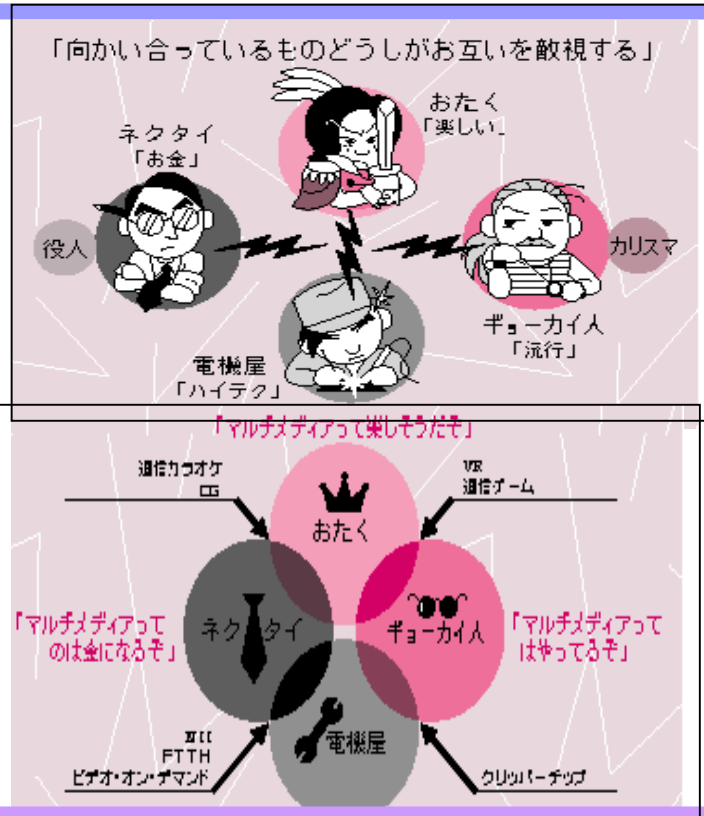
「向かい合っているものどうしがお互いを敵視する」

おたく
「楽しい」

ネクタイ
「お金」

役人

カリスマ

ギョーカイ人
「流行」

電機屋
「ハイテク」

「マルチメディアって楽しそうだぞ」

通信カラオケ
CG

VR
通信ゲーム

おたく

「マルチメディアってのは金になるぞ」

ネクタイ

ギョーカイ人

「マルチメディアってはやってるぞ」

NII
FTTH
ビデオ・オン・デマンド

電機屋

クリッパーチップ